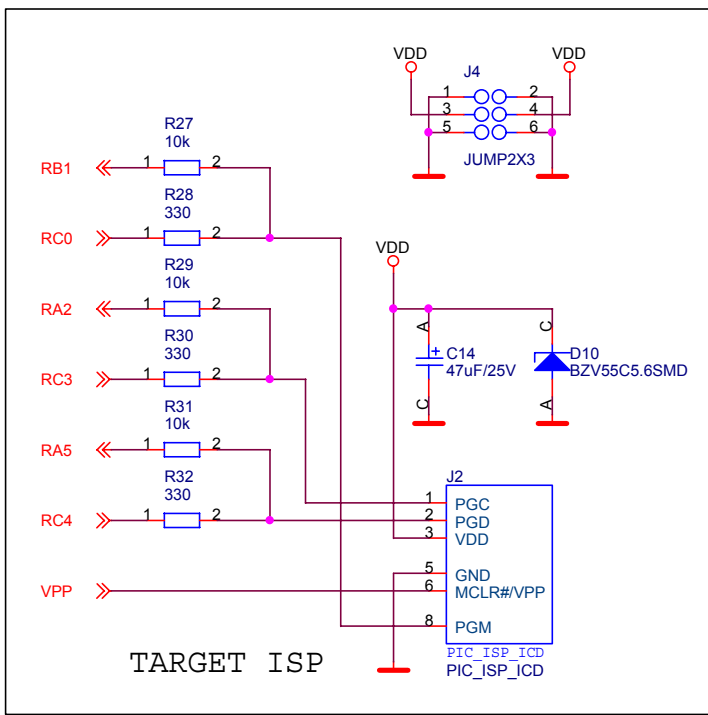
VDD
VDD
J4
1
2
3
4
5
6
JUMP2X3

R27
10k
RB1
1
2
R28
330
RC0
1
2
R29
10k
RA2
1
2
R30
330
RC3
1
2
R31
10k
RA5
1
2
R32
330
RC4
1
2
VPP

VDD
A
C14
47uF/25V
C
C
D10
BZV55C5.6SMD
A

J2
1 PGC
2 PGD
3 VDD
5 GND
6 MCLR#/VPP
8 PGM
PIC_ISP_ICD
PIC_ISP_ICD

TARGET ISP